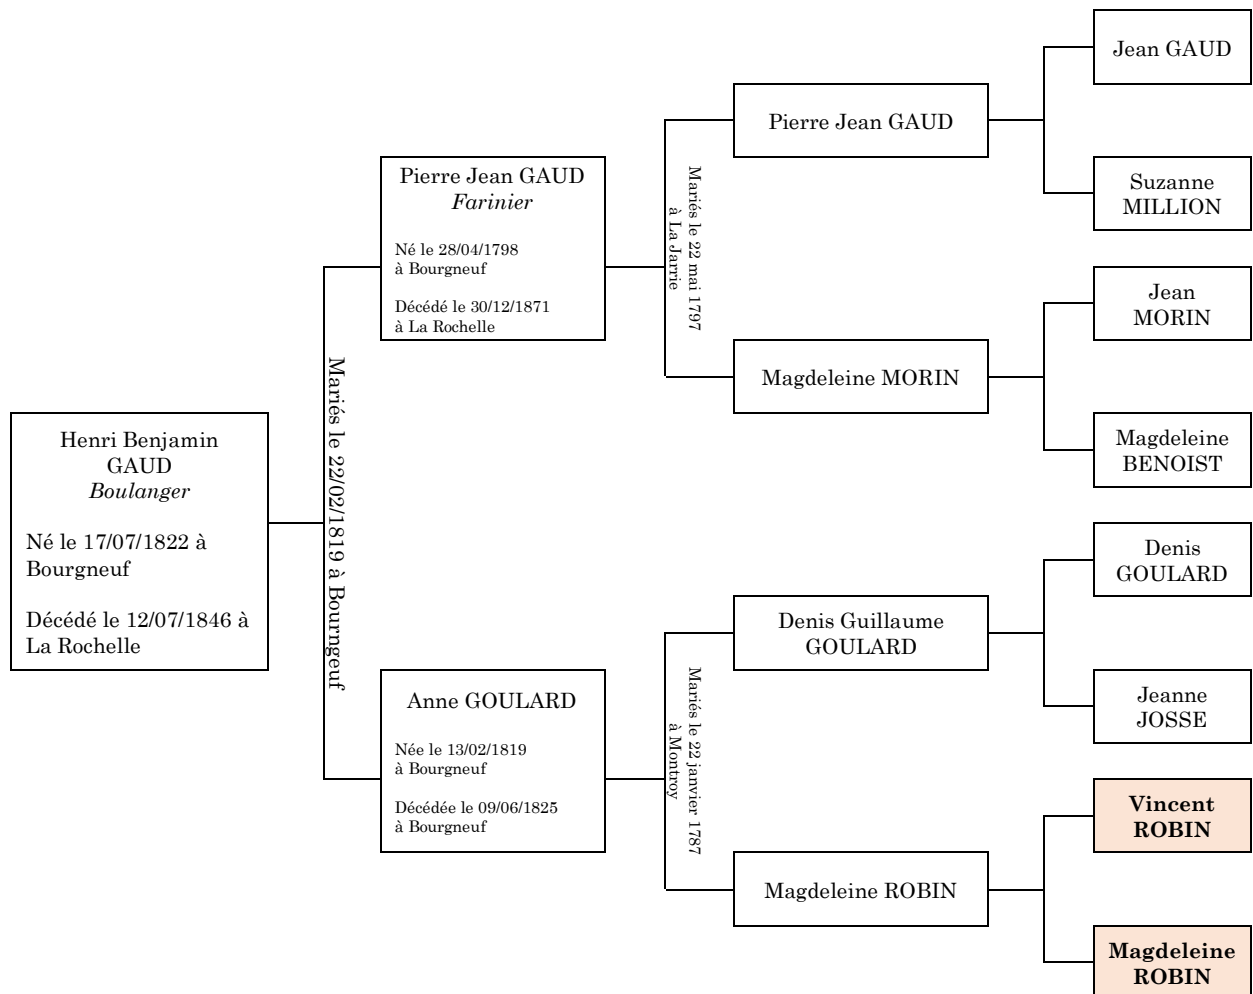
Henri Benjamin GAUD
*Boulanger*

Né le 17/07/1822 à Bourgneuf

Décédé le 12/07/1846 à La Rochelle

Mariés le 22/02/1819 à Bourgneuf

Pierre Jean GAUD
*Farinier*

Né le 28/04/1798 à Bourgneuf

Décédé le 30/12/1871 à La Rochelle

Mariés le 22 mai 1797 à La Jarrie

Pierre Jean GAUD

Jean GAUD

Suzanne MILLION

Magdeleine MORIN

Jean MORIN

Magdeleine BENOIST

Anne GOULARD

Née le 13/02/1819 à Bourgneuf

Décédée le 09/06/1825 à Bourgneuf

Mariés le 22 janvier 1787 à Montroy

Denis Guillaume GOULARD

Denis GOULARD

Jeanne JOSSE

Magdeleine ROBIN

**Vincent ROBIN**

**Magdeleine ROBIN**